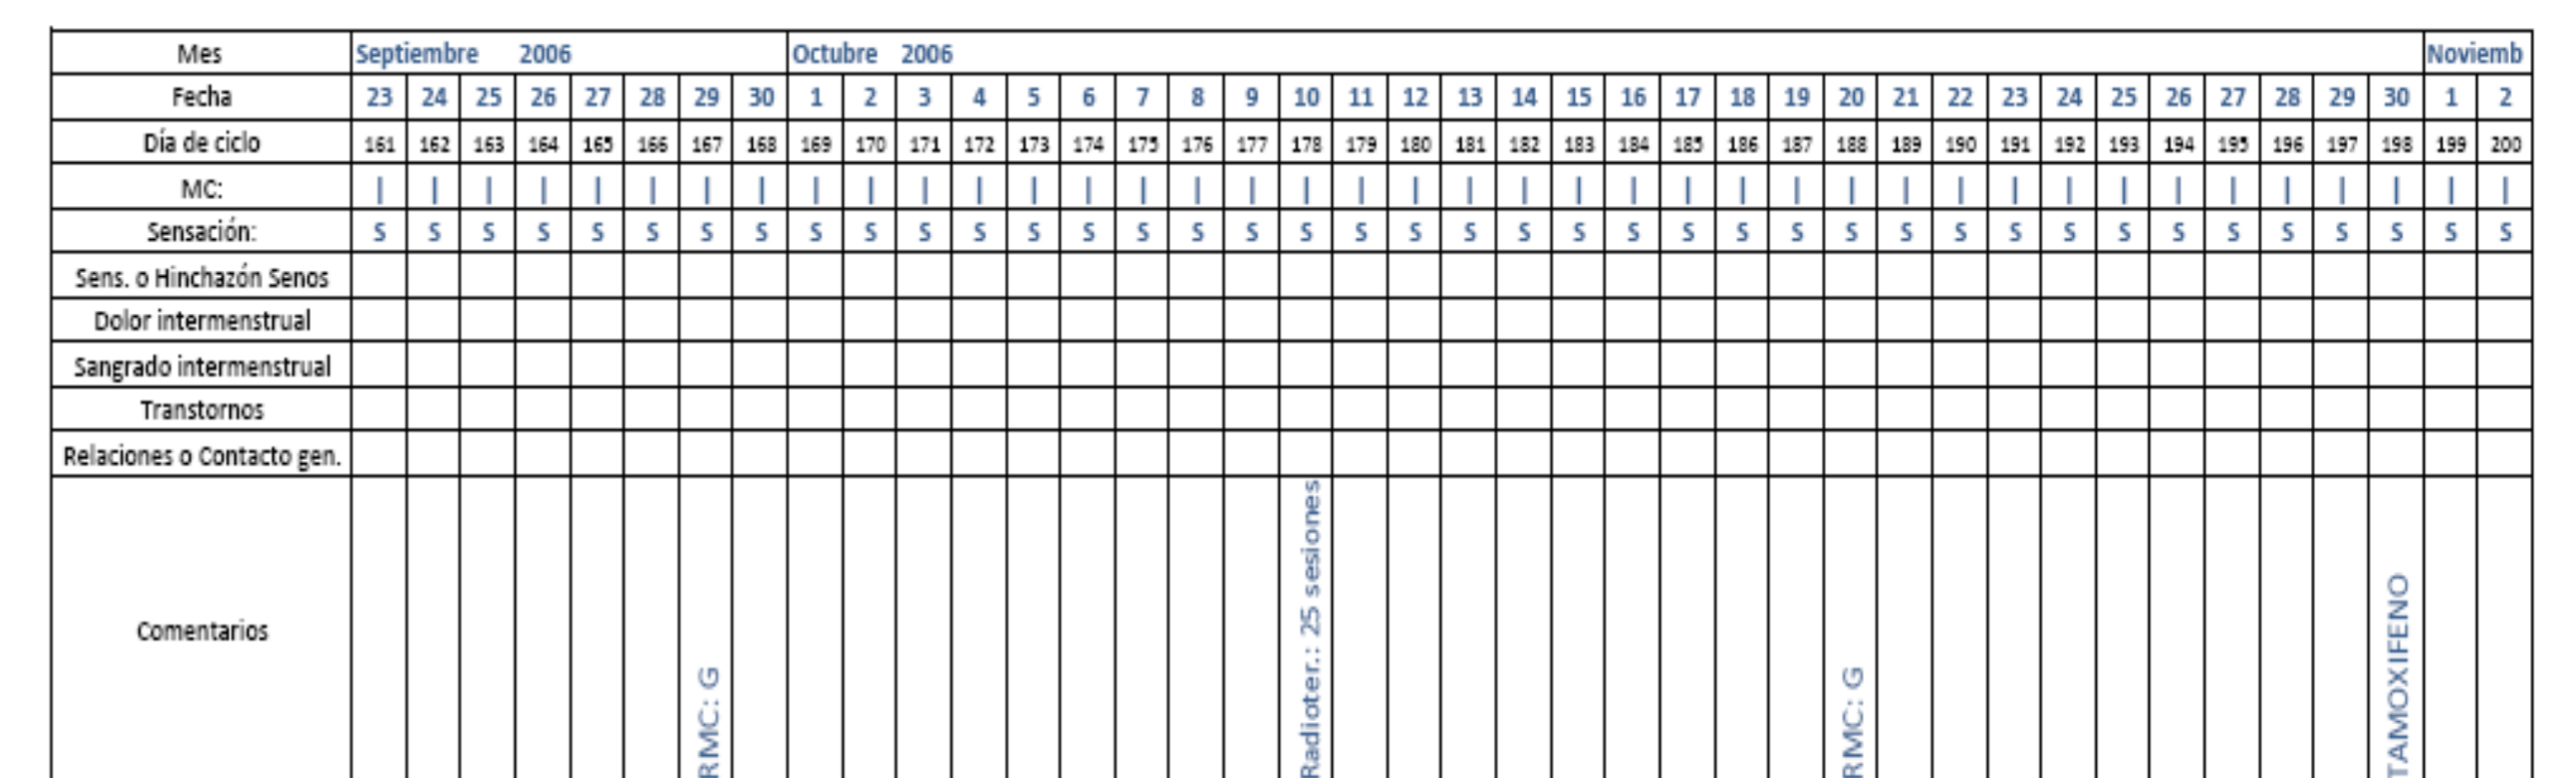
| Mes | Septiembre 2006 | | | | | | | | Octubre 2006 | | | | | | | | | | | | | | | | | | | | | | | | | | | | | | | Noviemb | |
|---|---|---|---|---|---|---|---|---|---|---|---|---|---|---|---|---|---|---|---|---|---|---|---|---|---|---|---|---|---|---|---|---|---|---|---|---|---|---|---|
| Fecha | 23 | 24 | 25 | 26 | 27 | 28 | 29 | 30 | 1 | 2 | 3 | 4 | 5 | 6 | 7 | 8 | 9 | 10 | 11 | 12 | 13 | 14 | 15 | 16 | 17 | 18 | 19 | 20 | 21 | 22 | 23 | 24 | 25 | 26 | 27 | 28 | 29 | 30 | 1 | 2 |
| Día de ciclo | 161 | 162 | 163 | 164 | 165 | 166 | 167 | 168 | 169 | 170 | 171 | 172 | 173 | 174 | 175 | 176 | 177 | 178 | 179 | 180 | 181 | 182 | 183 | 184 | 185 | 186 | 187 | 188 | 189 | 190 | 191 | 192 | 193 | 194 | 195 | 196 | 197 | 198 | 199 | 200 |
| MC: | \| | \| | \| | \| | \| | \| | \| | \| | \| | \| | \| | \| | \| | \| | \| | \| | \| | \| | \| | \| | \| | \| | \| | \| | \| | \| | \| | \| | \| | \| | \| | \| | \| | \| | \| | \| | \| | \| | \| | \| |
| Sensación: | S | S | S | S | S | S | S | S | S | S | S | S | S | S | S | S | S | S | S | S | S | S | S | S | S | S | S | S | S | S | S | S | S | S | S | S | S | S | S | S |
| Sens. o Hinchazón Senos | | | | | | | | | | | | | | | | | | | | | | | | | | | | | | | | | | | | | | | | |
| Dolor intermenstrual | | | | | | | | | | | | | | | | | | | | | | | | | | | | | | | | | | | | | | | | |
| Sangrado intermenstrual | | | | | | | | | | | | | | | | | | | | | | | | | | | | | | | | | | | | | | | | |
| Transtornos | | | | | | | | | | | | | | | | | | | | | | | | | | | | | | | | | | | | | | | | |
| Relaciones o Contacto gen. | | | | | | | | | | | | | | | | | | | | | | | | | | | | | | | | | | | | | | | | |
| Comentarios | | | | | | | RMC: G | | | | | | | | | | | Radioter.: 25 sesiones | | | | | | | | | | RMC: G | | | | | | | | | | TAMOXIFENO | | |